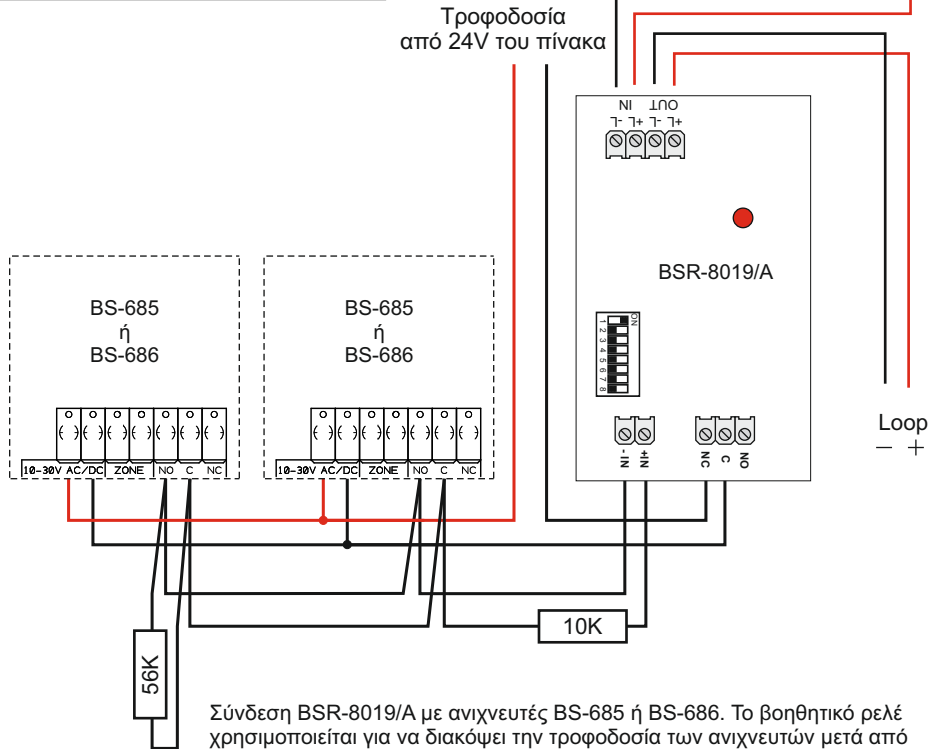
Τροφοδοσία
από 24V του πίνακα

IN
-L +L -L +L
OUT

BSR-8019/A

ON
1 2 3 4 5 6 7 8

- IN
+ IN
NC
C
NO

Loop
− +

BS-685
ή
BS-686

10-30V AC/DC ZONE NO C NC

BS-685
ή
BS-686

10-30V AC/DC ZONE NO C NC

10K

56K

Σύνδεση BSR-8019/A με ανιχνευτές BS-685 ή BS-686. Το βοηθητικό ρελέ χρησιμοποιείται για να διακόψει την τροφοδοσία των ανιχνευτών μετά από